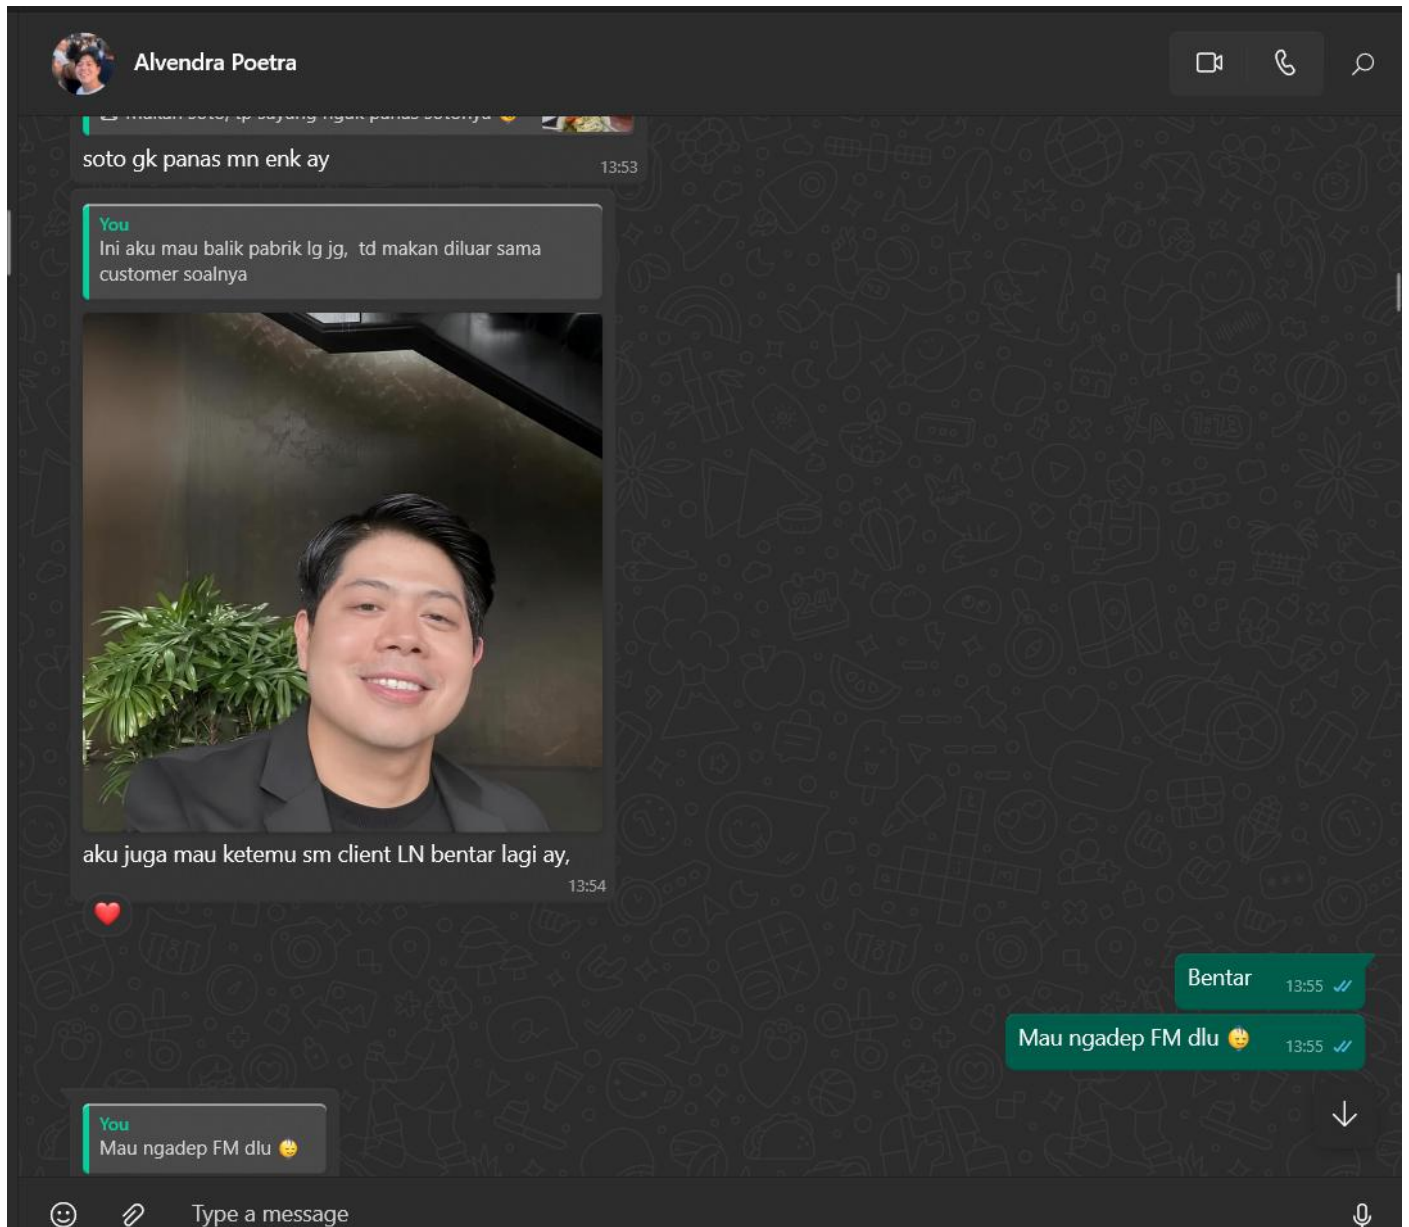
Alvendra Poetra

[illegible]

soto gk panas mn enk ay
13:53

You
Ini aku mau balik pabrik lg jg, td makan diluar sama customer soalnya

aku juga mau ketemu sm client LN bentar lagi ay,
13:54

Bentar 13:55

Mau ngadep FM dlu 🫡 13:55

You
Mau ngadep FM dlu 🫡

Type a message